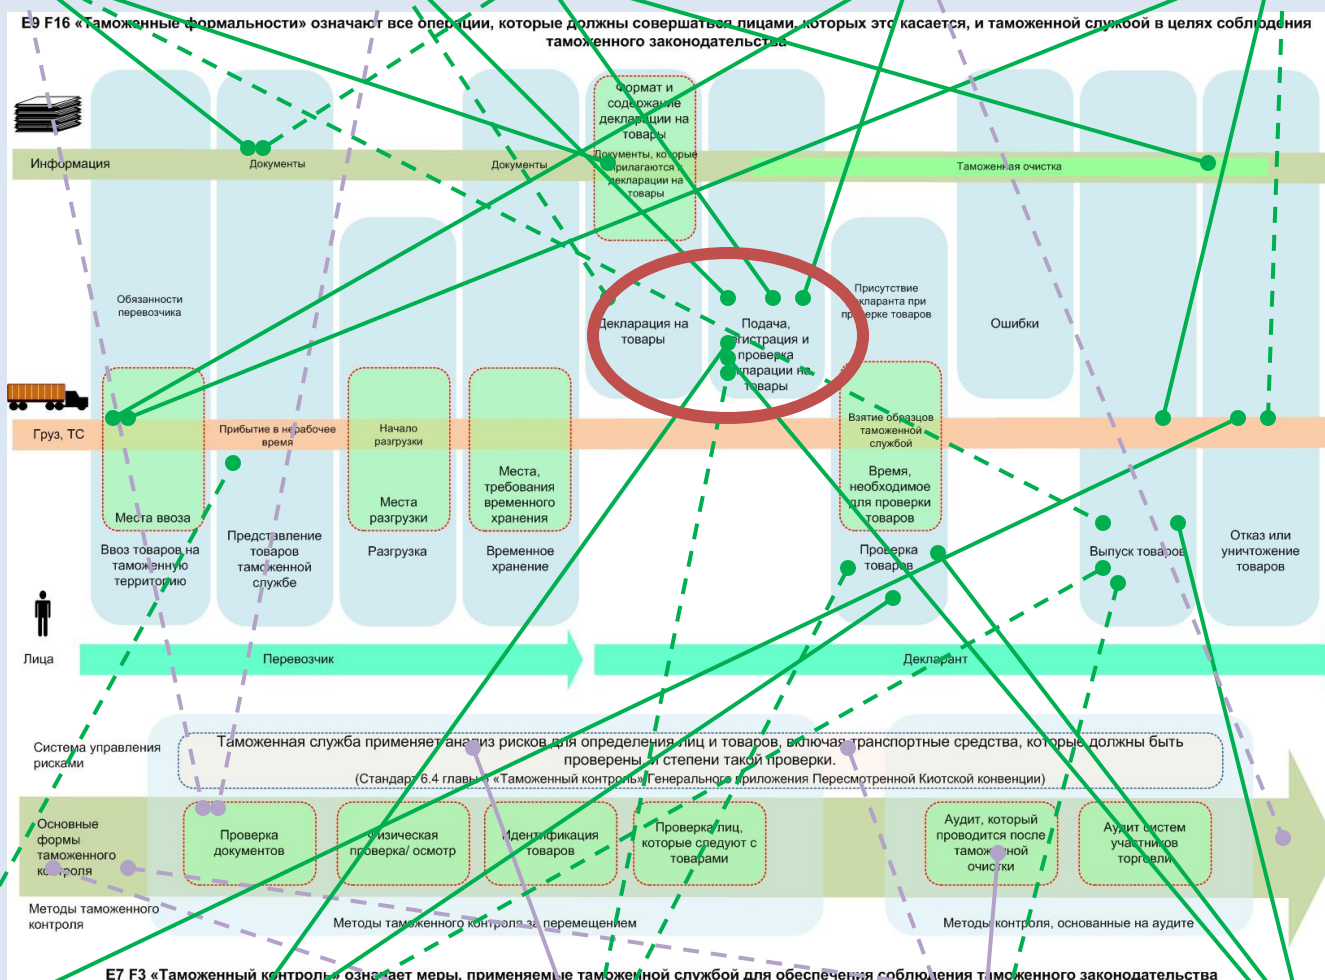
E9 F16 «Таможенные формальности» означают все операции, которые должны совершаться лицами, которых это касается, и таможенной службой в целях соблюдения таможенного законодательства

Информация

Документы

Документы

Формат и содержание декларации на товары

Документы, которые прилагаются к декларации на товары

Таможенная очистка

Обязанности перевозчика

Декларация на товары

Подача, регистрация и проверка декларации на товары

Присутствие декларанта при проверке товаров

Ошибки

Груз, ТС

Прибытие в нерабочее время

Начало разгрузки

Взятие образцов таможенной службой

Места ввоза

Места разгрузки

Места, требования временного хранения

Время, необходимое для проверки товаров

Ввоз товаров на таможенную территорию

Представление товаров таможенной службе

Разгрузка

Временное хранение

Проверка товаров

Выпуск товаров

Отказ или уничтожение товаров

Лица

Перевозчик

Декларант

Система управления рисками

Таможенная служба применяет анализ рисков для определения лиц и товаров, включая транспортные средства, которые должны быть проверены, и степени такой проверки.

(Стандарт 6.4 главы 6 «Таможенный контроль» Генерального приложения Пересмотренной Киотской конвенции)

Основные формы таможенного контроля

Проверка документов

Физическая проверка/ осмотр

Идентификация товаров

Проверка лиц, которые следуют с товарами

Аудит, который проводится после таможенной очистки

Аудит систем участников торговли

Методы таможенного контроля

Методы таможенного контроля за перемещением

Методы контроля, основанные на аудите

E7 F3 «Таможенный контроль» означает меры, применяемые таможенной службой для обеспечения соблюдения таможенного законодательства